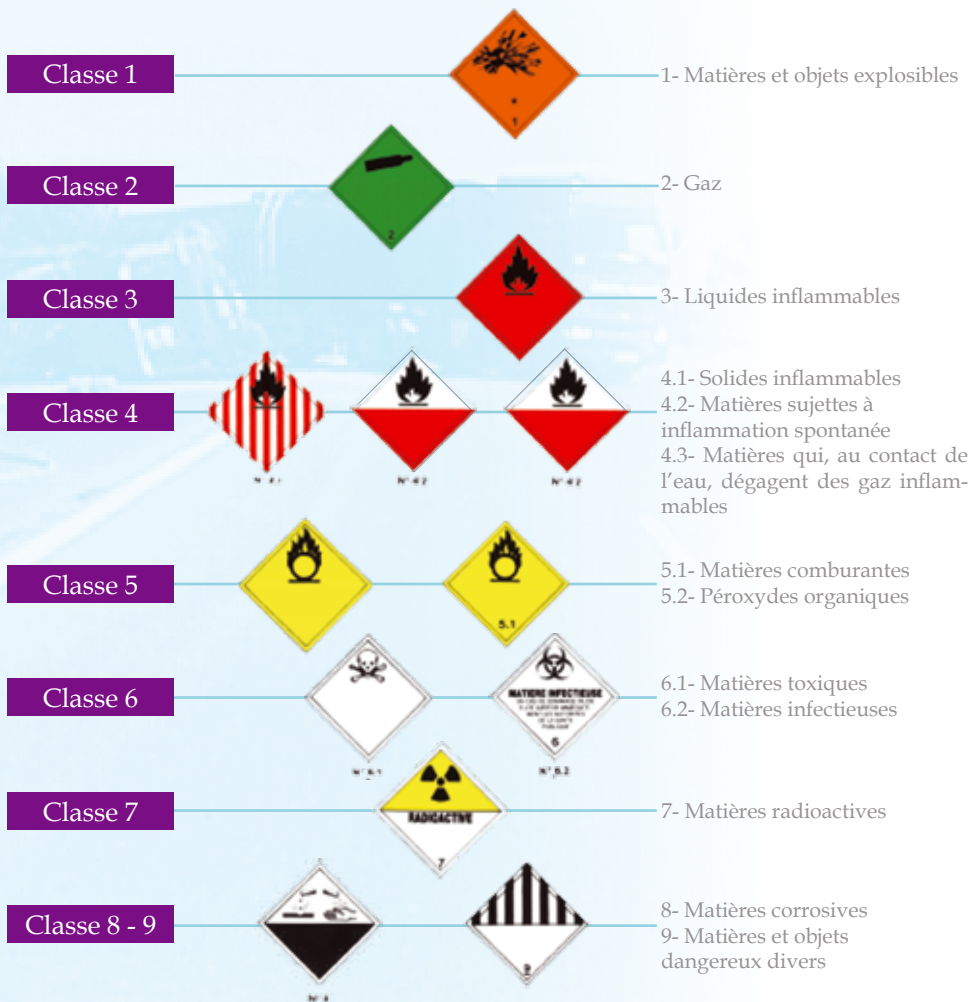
Classe 1

1

1- Matières et objets explosibles

Classe 2

2

2- Gaz

Classe 3

3- Liquides inflammables

Classe 4

N° 4.1

N° 4.2

N° 4.2

4.1- Solides inflammables
4.2- Matières sujettes à inflammation spontanée
4.3- Matières qui, au contact de l'eau, dégagent des gaz inflammables

Classe 5

5.1

5.1- Matières comburantes
5.2- Péroxydes organiques

Classe 6

N° 6.1

MATIERE INFECTIEUSE

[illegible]

6

N° 6.2

6.1- Matières toxiques
6.2- Matières infectieuses

Classe 7

RADIOACTIVE

7

7- Matières radioactives

Classe 8 - 9

N° 8

9

8- Matières corrosives
9- Matières et objets dangereux divers